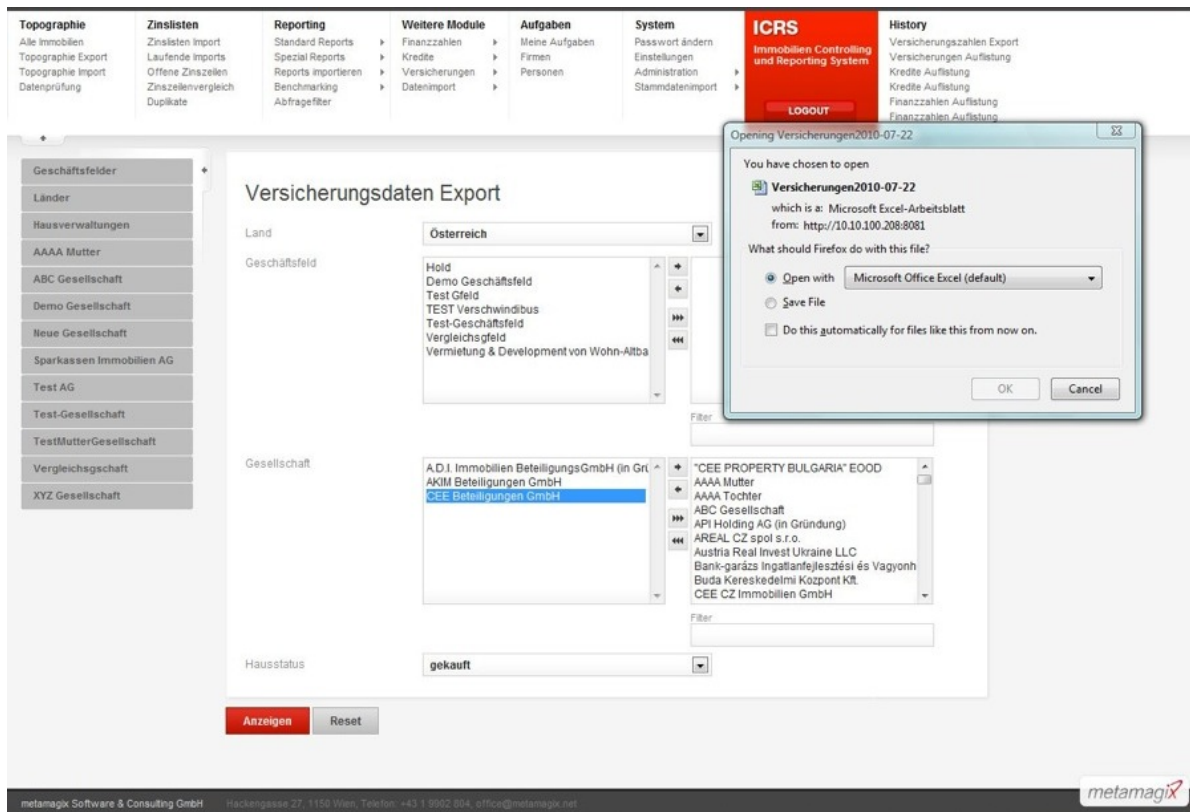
Topographie
Alle Immobilien
Topographie Export
Topographie Import
Datenprüfung

Zinslisten
Zinslisten Import
Laufende Imports
Offene Zinszeilen
Zinszeilenvergleich
Duplikate

Reporting
Standard Reports
Spezial Reports
Reports importieren
Benchmarking
Abfragefilter

Weitere Module
Finanzzahlen
Kredite
Versicherungen
Datenimport

Aufgaben
Meine Aufgaben
Firmen
Personen

System
Passwort ändern
Einstellungen
Administration
Stammdatenimport

ICRS
Immobilien Controlling und Reporting System
LOGOUT

History
Versicherungszahlen Export
Versicherungen Auflistung
Kredite Auflistung
Kredite Auflistung
Finanzzahlen Auflistung
Finanzzahlen Auflistung

Geschäftsfelder
Länder
Hausverwaltungen
AAAA Mutter
ABC Gesellschaft
Demo Gesellschaft
Neue Gesellschaft
Sparkassen Immobilien AG
Test AG
Test-Gesellschaft
TestMutterGesellschaft
Vergleichsgschaft
XYZ Gesellschaft

Versicherungsdaten Export

Land
Österreich

Geschäftsfeld
Hold
Demo Geschäftsfeld
Test Gfeld
TEST Verschwindibus
Test-Geschäftsfeld
Vergleichsgfeld
Vermietung & Development von Wohn-Altba

Filter

Gesellschaft
A.D.I. Immobilien BeteiligungsGmbH (in Gri
AKIM Beteiligungen GmbH
CEE Beteiligungen GmbH

"CEE PROPERTY BULGARIA" EOOD
AAAA Mutter
AAAA Tochter
ABC Gesellschaft
API Holding AG (in Gründung)
AREAL CZ spol s.r.o.
Austria Real Invest Ukraine LLC
Bank-garázs Ingatlanfejlesztési és Vagyonh
Buda Kereskedelmi Kozpont Kft.
CEE CZ Immobilien GmbH

Filter

Hausstatus
gekauft

Anzeigen
Reset

Opening Versicherungen2010-07-22
You have chosen to open
Versicherungen2010-07-22
which is a: Microsoft Excel-Arbeitsblatt
from: http://10.10.100.208:8081
What should Firefox do with this file?
Open with
Microsoft Office Excel (default)
Save File
Do this automatically for files like this from now on.
OK
Cancel

metamagix Software & Consulting GmbH
Hackengasse 27, 1150 Wien, Telefon: +43 1 9902 804, office@metamagix.net
metamagiX